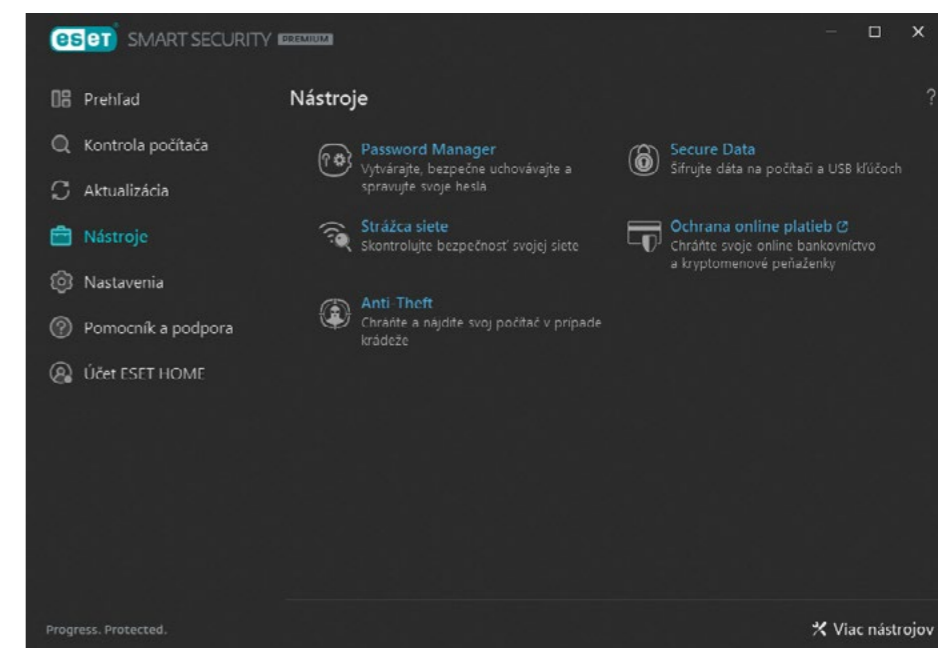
eset SMART SECURITY PREMIUM

Prehľad
Kontrola počítača
Aktualizácia
Nástroje
Nastavenia
Pomocník a podpora
Účet ESET HOME

Nástroje

?

Password Manager
Vytvárajte, bezpečne uchovávajte a spravujte svoje heslá

Secure Data
Šifrujte dáta na počítači a USB kľúčoch

Strážca siete
Skontrolujte bezpečnosť svojej siete

Ochrana online platieb
Chráňte svoje online bankovníctvo a kryptomenové peňaženky

Anti-Theft
Chráňte a nájdite svoj počítač v prípade krádeže

Progress. Protected.

Viac nástrojov